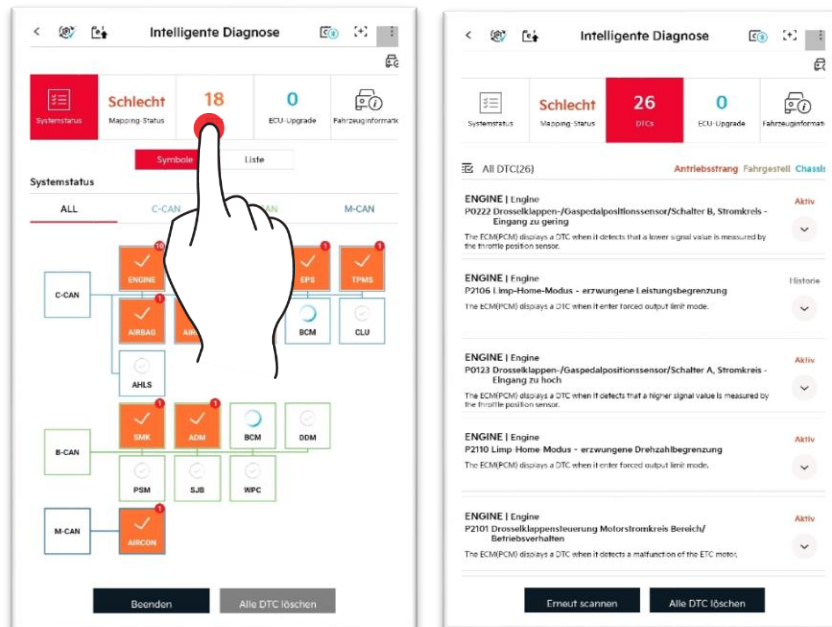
Intelligente Diagnose

Systemstatus
Schlecht
Mapping-Status
18
0
ECU-Upgrade
Fahrzeuginformat

Symbole
Liste

Systemstatus

ALL
C-CAN
AN
M-CAN

C-CAN
ENGINE
AIRBAG
AIR
EPS
TPMS
BCM
CLU
AHLS

B-CAN
SMK
ADM
BCM
DDM
PSM
SJB
WPC

M-CAN
AIRCON

Beenden
Alle DTC löschen

Intelligente Diagnose

Systemstatus
Schlecht
Mapping-Status
26
DTCs
0
ECU-Upgrade
Fahrzeuginformat

All DTC(26)
Antriebsstrang
Fahrgestell
Chassis

ENGINE | Engine
P0222 Drosselklappen-/Gaspedalpositionssensor/Schalter B, Stromkreis - Eingang zu gering
The ECM(PCM) displays a DTC when it detects that a lower signal value is measured by the throttle position sensor.
Aktiv

ENGINE | Engine
P2106 Limp-Home-Modus - erzwungene Leistungsbegrenzung
The ECM(PCM) displays a DTC when it enter forced output limit mode.
Historie

ENGINE | Engine
P0123 Drosselklappen-/Gaspedalpositionssensor/Schalter A, Stromkreis - Eingang zu hoch
The ECM(PCM) displays a DTC when it detects that a higher signal value is measured by the throttle position sensor.
Aktiv

ENGINE | Engine
P2110 Limp Home Modus - erzwungene Drehzahlbegrenzung
The ECM(PCM) displays a DTC when it enter forced output limit mode.
Aktiv

ENGINE | Engine
P2101 Drosselklappensteuerung Motorstromkreis Bereich/ Betriebsverhalten
The ECM(PCM) displays a DTC when it detects a malfunction of the ETC motor.
Aktiv

Erneut scannen
Alle DTC löschen